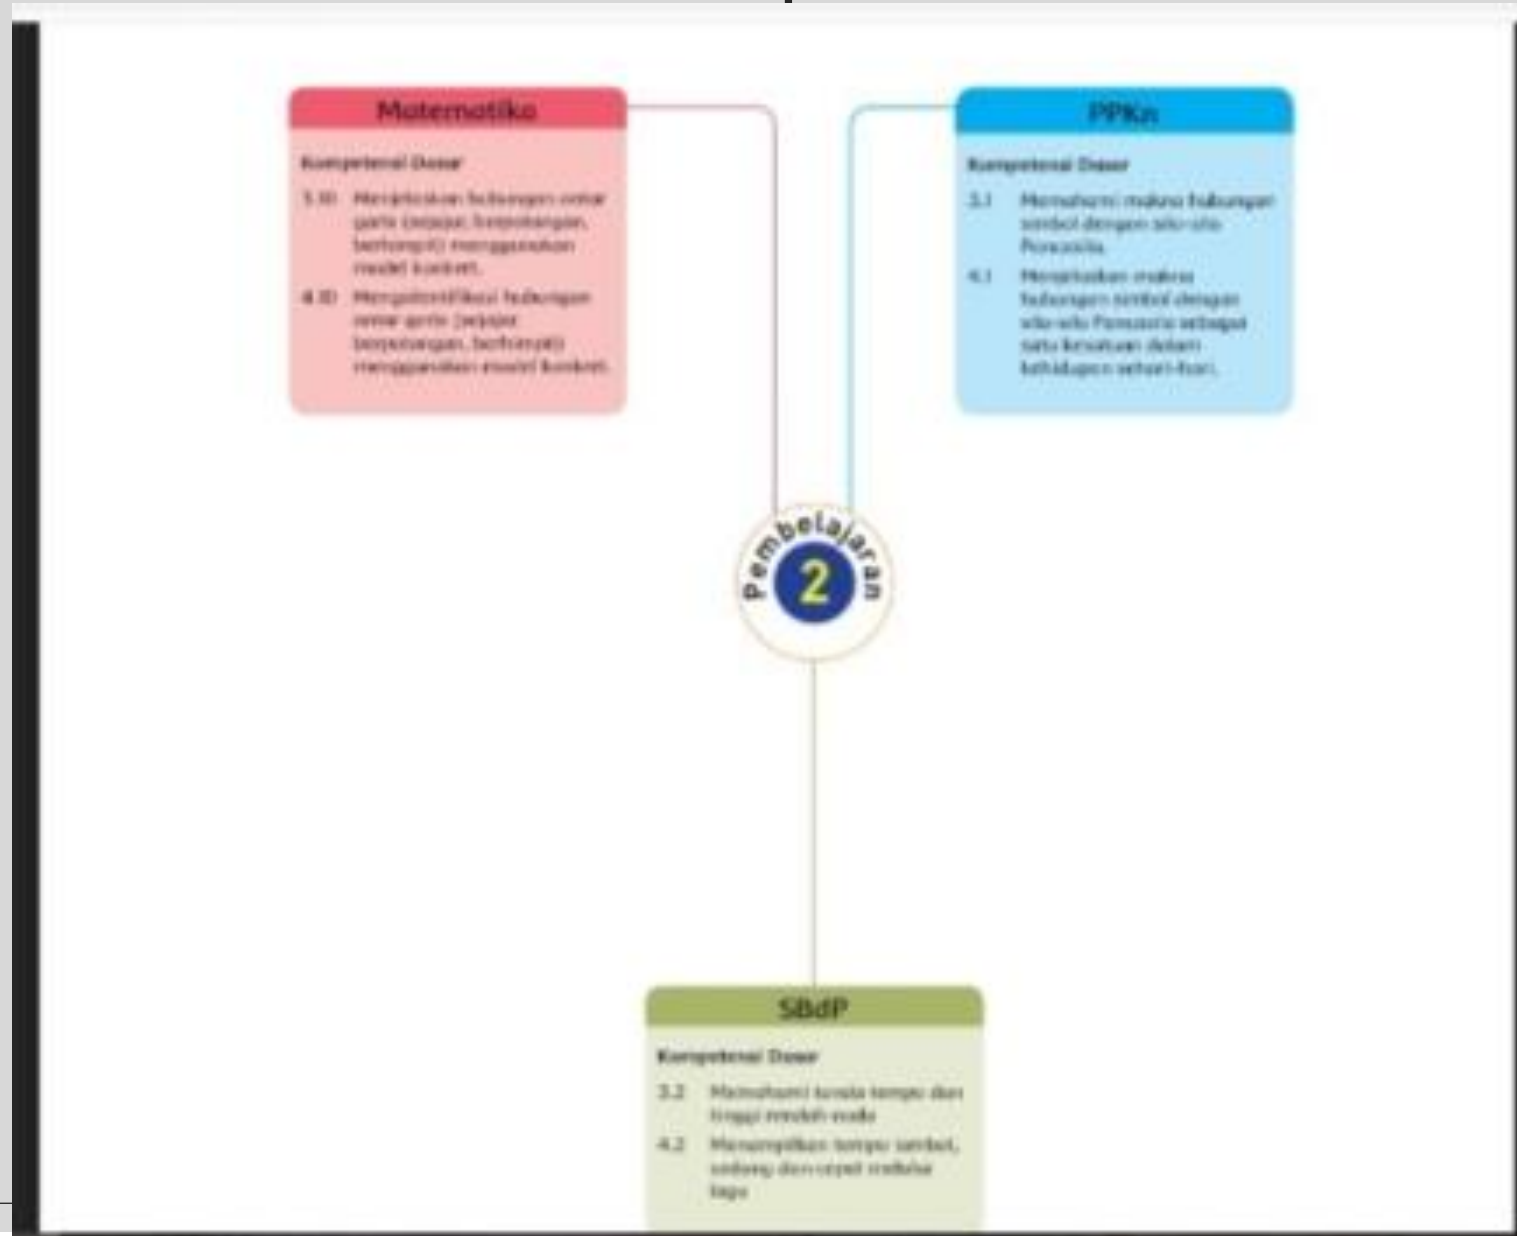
Matematika

Kompetensi Dasar

3.10 Menjelaskan hubungan antar garis (sejajar, berpotongan, berhimpit) menggunakan model konkret.

4.10 Mengidentifikasi hubungan antar garis (sejajar, berpotongan, berhimpit) menggunakan model konkret.

PPKn

Kompetensi Dasar

3.1 Memahami makna hubungan simbol dengan sila-sila Pancasila.

4.1 Menjelaskan makna hubungan simbol dengan sila-sila Pancasila sebagai satu kesatuan dalam kehidupan sehari-hari.

Pembelajaran 2

SBdP

Kompetensi Dasar

3.2 Memahami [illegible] tempo dan tinggi rendah nada

4.2 Menampilkan tempo sambat, sedang dan cepat melalui lagu